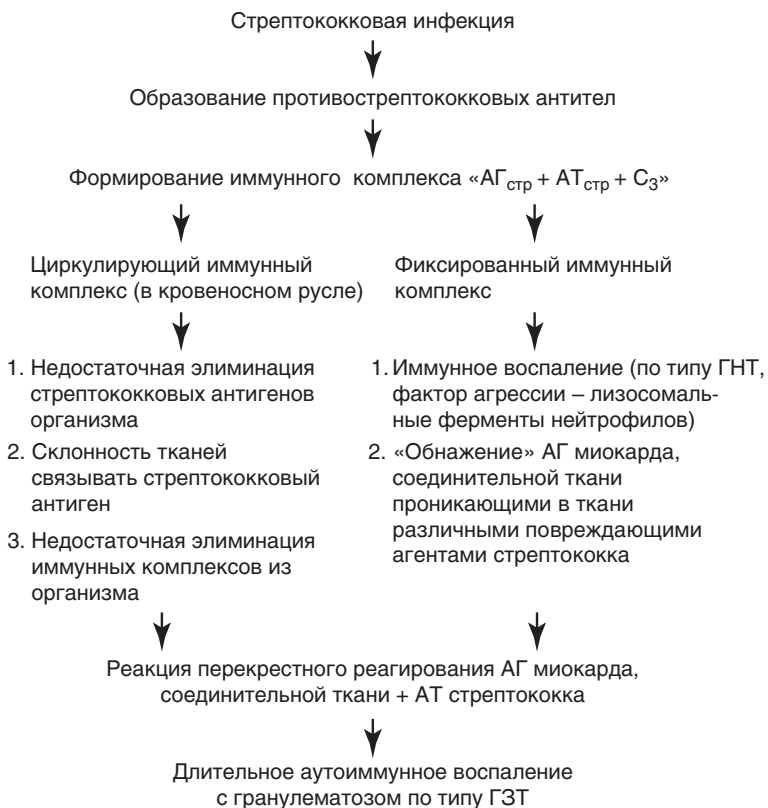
Стрептококковая инфекция

Образование противострептококковых антител

Формирование иммунного комплекса «$АГ_{стр}$ + $АТ_{стр}$ + $C_3$»

Циркулирующий иммунный комплекс (в кровеносном русле)

1. Недостаточная элиминация стрептококковых антигенов организма
2. Склонность тканей связывать стрептококковый антиген
3. Недостаточная элиминация иммунных комплексов из организма

Фиксированный иммунный комплекс

1. Иммунное воспаление (по типу ГНТ, фактор агрессии – лизосомальные ферменты нейтрофилов)
2. «Обнажение» АГ миокарда, соединительной ткани проникающими в ткани различными повреждающими агентами стрептококка

Реакция перекрестного реагирования АГ миокарда, соединительной ткани + АТ стрептококка

Длительное аутоиммунное воспаление с гранулематозом по типу ГЗТ